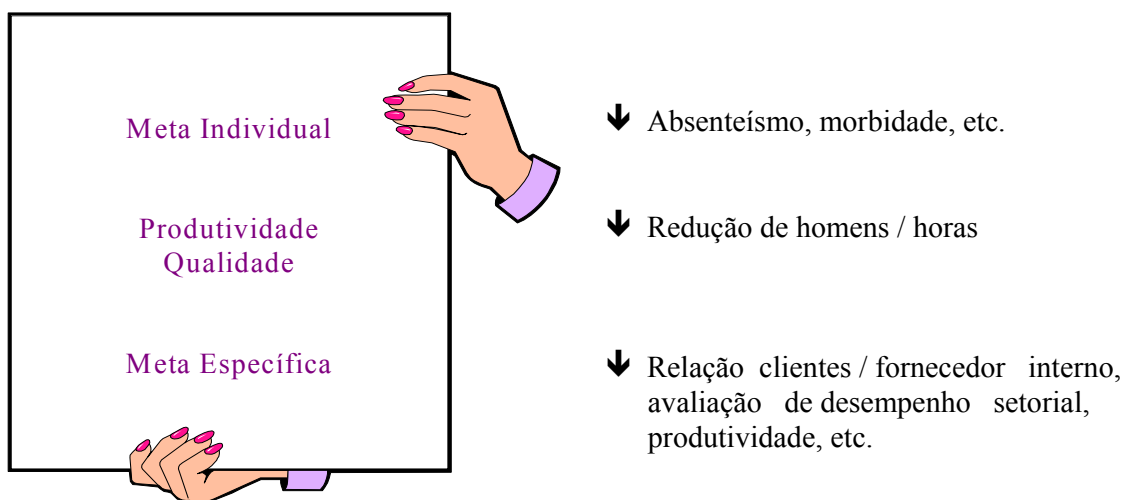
Meta Individual

Produtividade
Qualidade

Meta Específica

↓ Absenteísmo, morbidade, etc.

↓ Redução de homens / horas

↓ Relação clientes / fornecedor interno, avaliação de desempenho setorial, produtividade, etc.